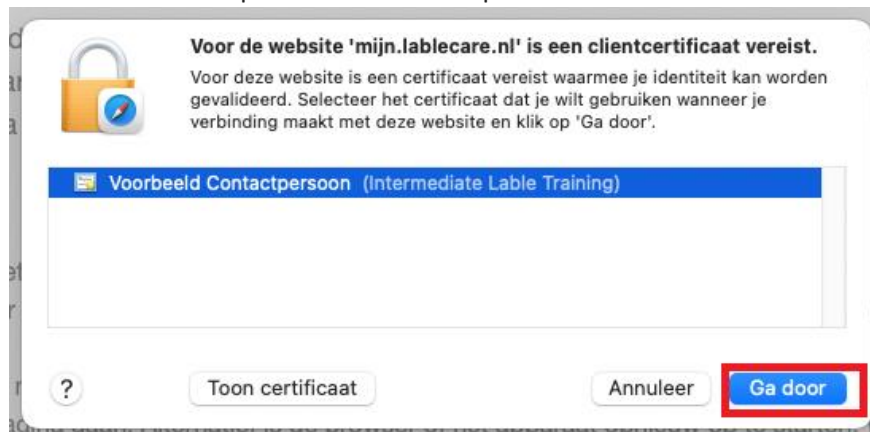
Voor de website 'mijn.lablecare.nl' is een clientcertificaat vereist.

Voor deze website is een certificaat vereist waarmee je identiteit kan worden gevalideerd. Selecteer het certificaat dat je wilt gebruiken wanneer je verbinding maakt met deze website en klik op 'Ga door'.

Voorbeeld Contactpersoon (Intermediate Lable Training)

?

Toon certificaat

Annuleer

Ga door